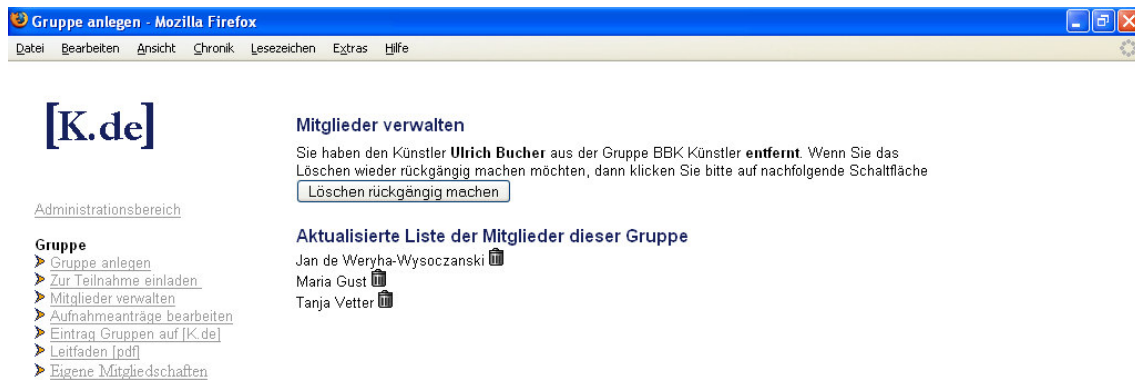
Gruppe anlegen - Mozilla Firefox

Datei Bearbeiten Ansicht Chronik Lesezeichen Extras Hilfe

[K.de]

Administrationsbereich

Gruppe
Gruppe anlegen
Zur Teilnahme einladen
Mitglieder verwalten
Aufnahmeanträge bearbeiten
Eintrag Gruppen auf [K.de]
Leitfaden [pdf]
Eigene Mitgliedschaften

Mitglieder verwalten

Sie haben den Künstler **Ulrich Bucher** aus der Gruppe BBK Künstler **entfernt**. Wenn Sie das Löschen wieder rückgängig machen möchten, dann klicken Sie bitte auf nachfolgende Schaltfläche

Löschen rückgängig machen

Aktualisierte Liste der Mitglieder dieser Gruppe

Jan de Weryha-Wysoczanski
Maria Gust
Tanja Vetter